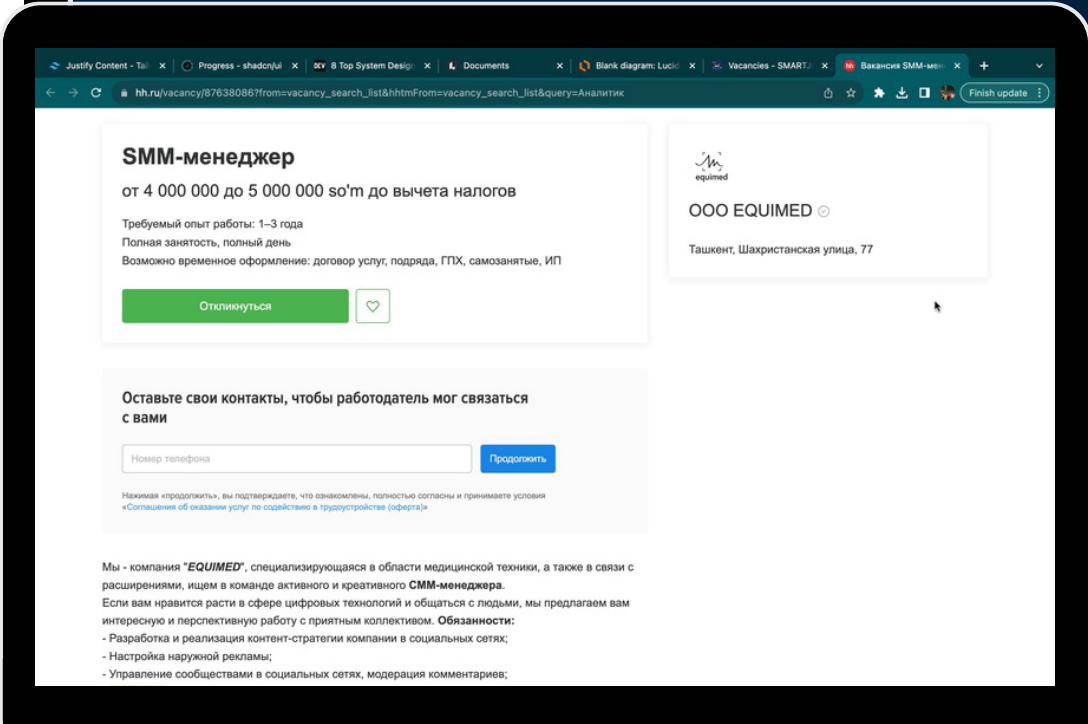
Justify Content - Tail ×
Progress - shadcn/ui ×
8 Top System Design ×
Documents ×
Blank diagram: Lucid ×
Vacancies - SMARTJ ×
Вакансия SMM-мене ×
+

hh.ru/vacancy/87638086?from=vacancy_search_list&hhtmFrom=vacancy_search_list&query=Аналитик

Finish update

SMM-менеджер

от 4 000 000 до 5 000 000 so'm до вычета налогов

Требуемый опыт работы: 1–3 года
Полная занятость, полный день
Возможно временное оформление: договор услуг, подряда, ГПХ, самозанятые, ИП

Откликнуться

equimed

ООО EQUIMED

Ташкент, Шахристанская улица, 77

Оставьте свои контакты, чтобы работодатель мог связаться с вами

Номер телефона

Продолжить

Нажимая «продолжить», вы подтверждаете, что ознакомлены, полностью согласны и принимаете условия «Соглашения об оказании услуг по содействию в трудоустройстве (оферта)»

Мы - компания "EQUIMED", специализирующаяся в области медицинской техники, а также в связи с расширениями, ищем в команде активного и креативного СММ-менеджера.
Если вам нравится расти в сфере цифровых технологий и общаться с людьми, мы предлагаем вам интересную и перспективную работу с приятным коллективом. Обязанности:
- Разработка и реализация контент-стратегии компании в социальных сетях;
- Настройка наружной рекламы;
- Управление сообществами в социальных сетях, модерация комментариев;